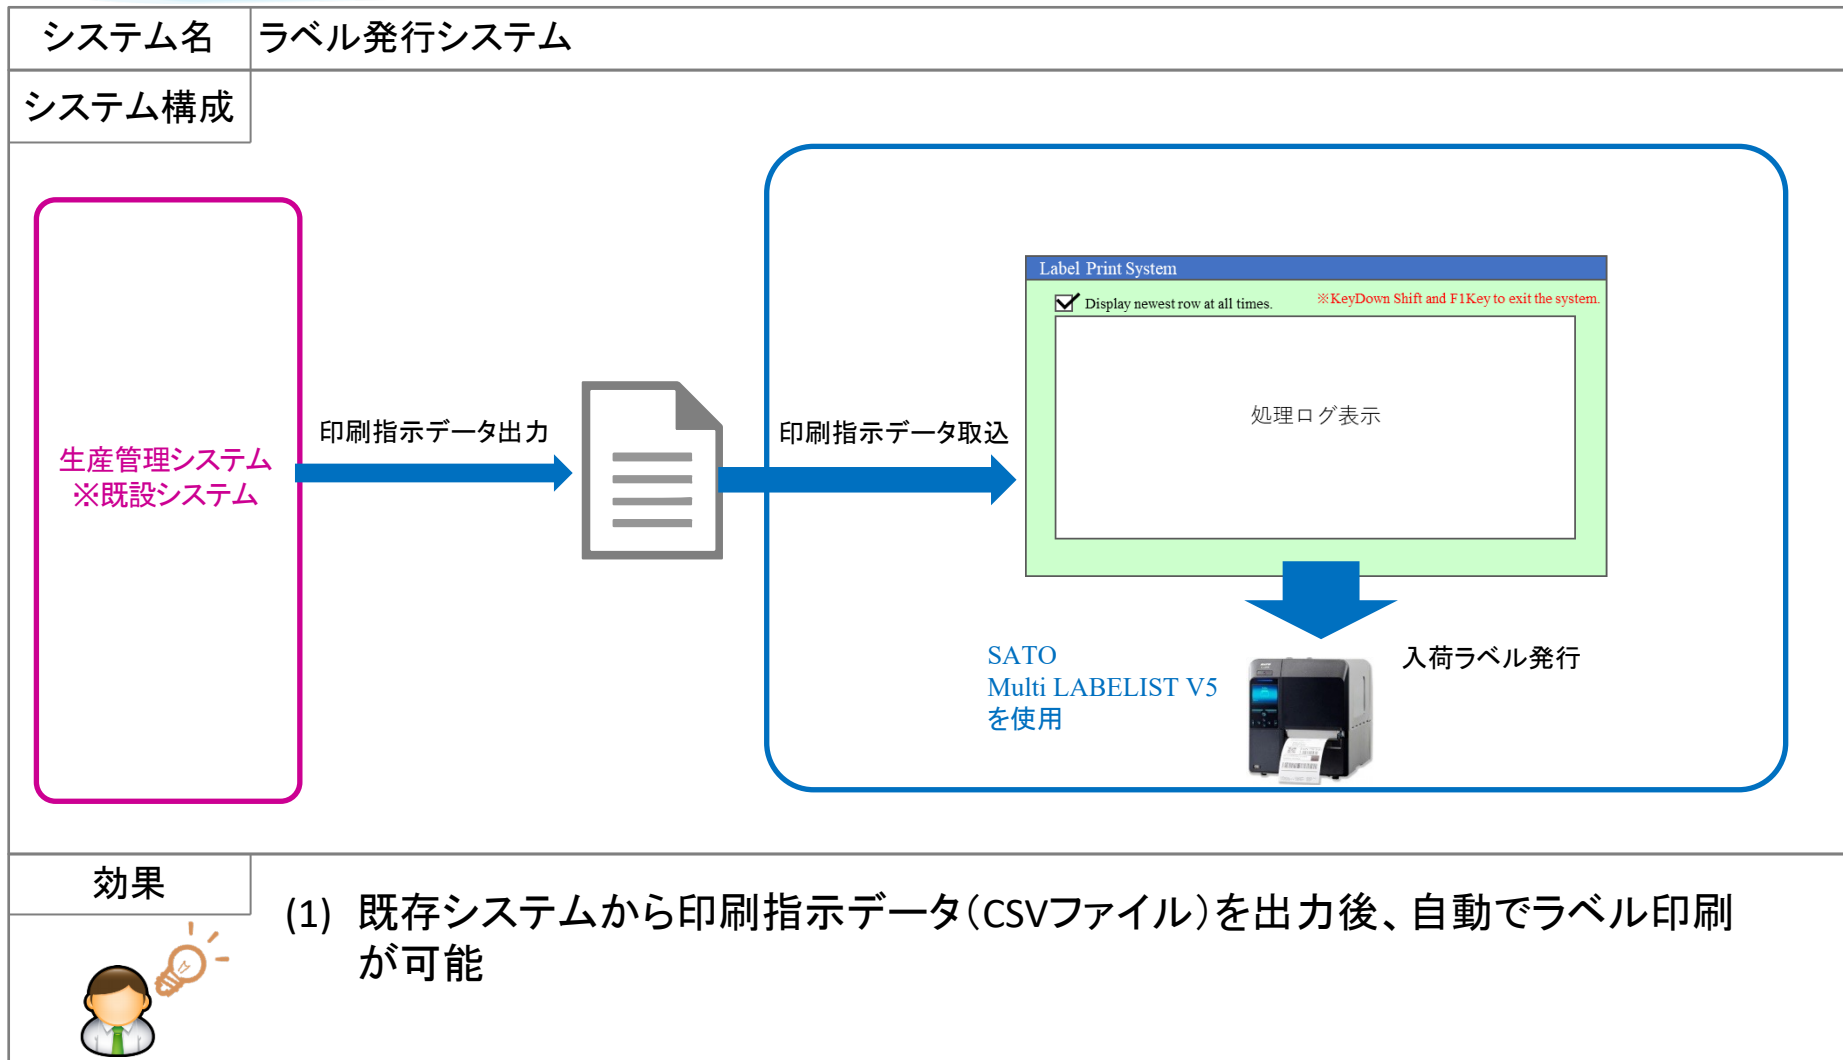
| システム名 | ラベル発行システム |
|---|---|

システム構成

生産管理システム
※既設システム

印刷指示データ出力

印刷指示データ取込

Label Print System

Display newest row at all times.

※KeyDown Shift and F1Key to exit the system.

処理ログ表示

SATO
Multi LABELIST V5
を使用

入荷ラベル発行

効果

(1) 既存システムから印刷指示データ(CSVファイル)を出力後、自動でラベル印刷が可能